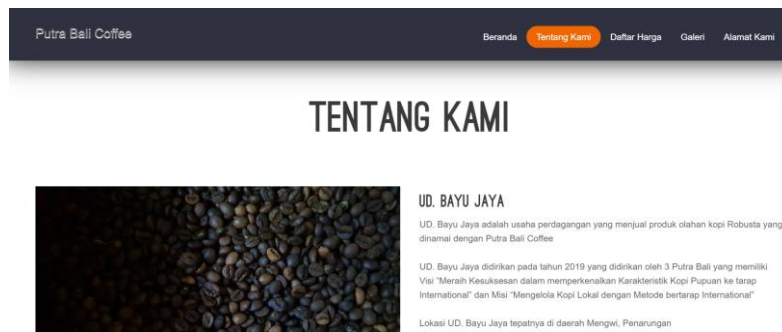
Putra Bali Coffee

Beranda Tentang Kami Daftar Harga Galeri Alamat Kami

TENTANG KAMI

UD. BAYU JAYA

UD. Bayu Jaya adalah usaha perdagangan yang menjual produk olahan kopi Robusta yang dinamai dengan Putra Bali Coffee

UD. Bayu Jaya didirikan pada tahun 2019 yang didirikan oleh 3 Putra Bali yang memiliki Visi "Meraih Kesuksesan dalam memperkenalkan Karakteristik Kopi Pupuan ke tarap International" dan Misi "Mengelola Kopi Lokal dengan Metode bertarap International"

Lokasi UD. Bayu Jaya tepatnya di daerah Mengwi, Penarungan